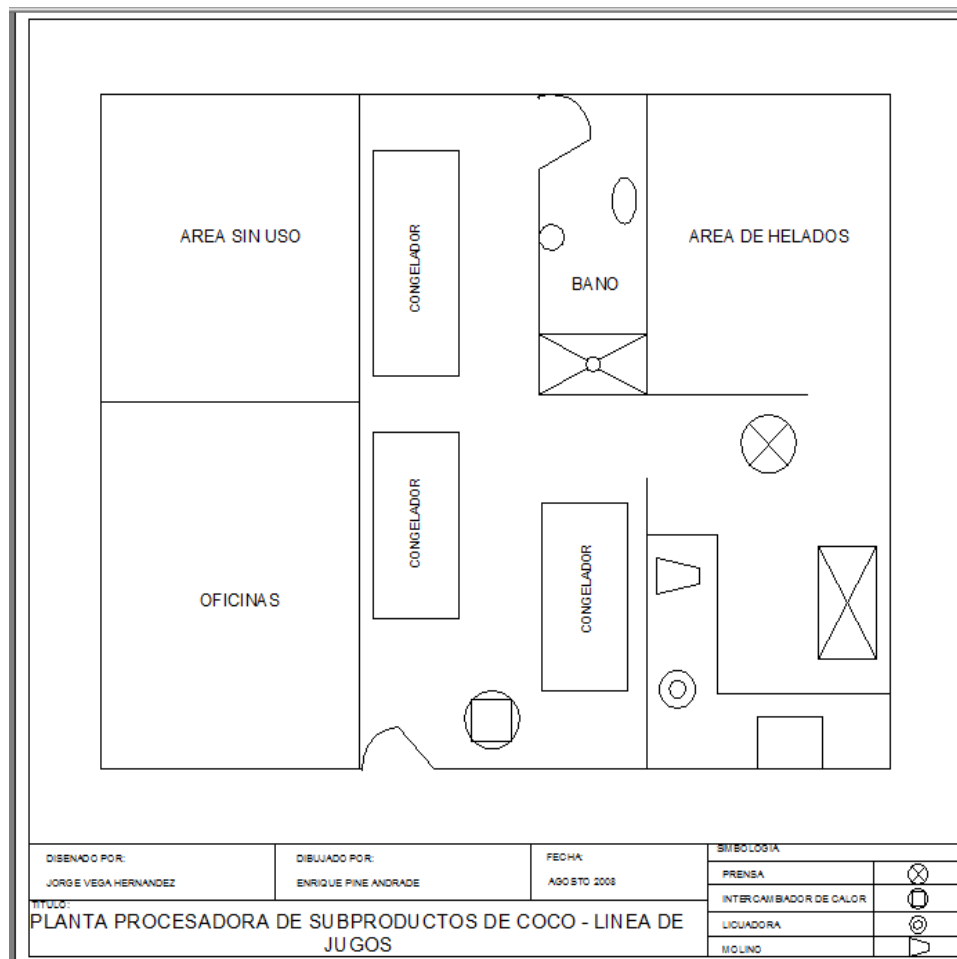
AREA SIN USO

CONGELADOR

BANO

AREA DE HELADOS

OFICINAS

CONGELADOR

CONGELADOR

DISENADO POR:
JORGE VEGA HERNANDEZ

DIBUJADO POR:
ENRIQUE PINE ANDRADE

FECHA:
AGOSTO 2008

SIMBOLOGIA

| | |
|---|---|
| PRENSA | |
| INTERCAMBIADOR DE CALOR | |
| LICUADORA | |
| MOLINO | |

TITULO:
PLANTA PROCESADORA DE SUBPRODUCTOS DE COCO - LINEA DE JUGOS